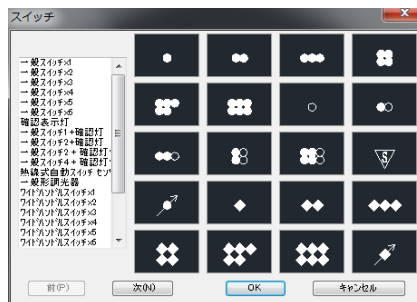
スイッチ

一般スイッチx1
一般スイッチx2
一般スイッチx3
一般スイッチx4
一般スイッチx5
一般スイッチx6
確認表示灯
一般スイッチ1+確認灯
一般スイッチ2+確認灯
一般スイッチ3 + 確認灯
一般スイッチ4 + 確認灯
熱線式自動スイッチ センサ
一般形調光器
ワイドハンドルスイッチx1
ワイドハンドルスイッチx2
ワイドハンドルスイッチx3
ワイドハンドルスイッチx4
ワイドハンドルスイッチx5
ワイドハンドルスイッチx6

S

前(P)
次(N)
OK
キャンセル